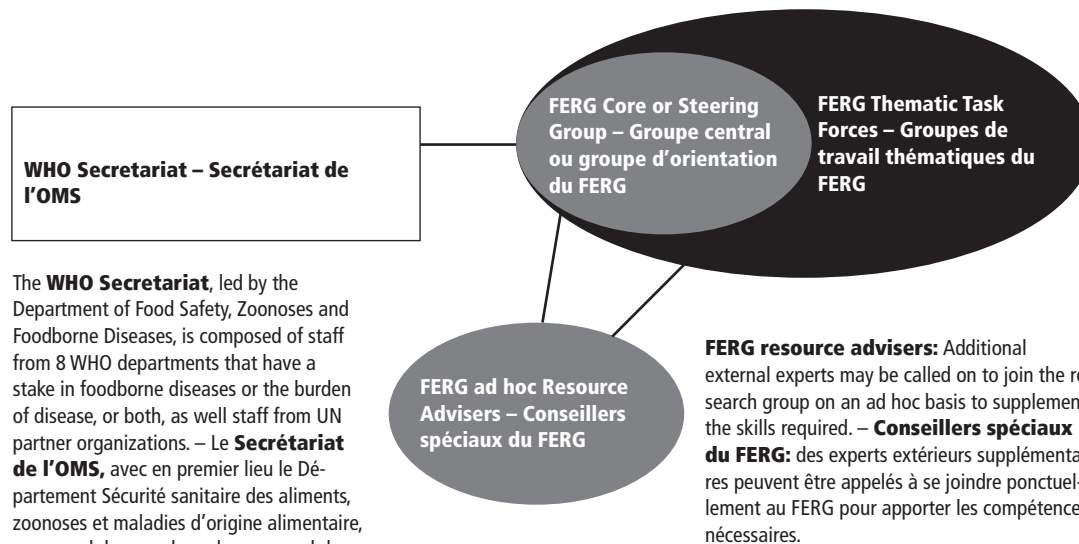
WHO Secretariat – Secrétariat de l'OMS

FERG Core or Steering Group – Groupe central ou groupe d'orientation du FERG

FERG Thematic Task Forces – Groupes de travail thématiques du FERG

FERG ad hoc Resource Advisers – Conseillers spéciaux du FERG

The **WHO Secretariat**, led by the Department of Food Safety, Zoonoses and Foodborne Diseases, is composed of staff from 8 WHO departments that have a stake in foodborne diseases or the burden of disease, or both, as well staff from UN partner organizations. – Le **Secrétariat de l'OMS,** avec en premier lieu le Département Sécurité sanitaire des aliments, zoonoses et maladies d'origine alimentaire, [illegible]

**FERG resource advisers:** Additional external experts may be called on to join the re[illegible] search group on an ad hoc basis to supplemen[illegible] the skills required. – **Conseillers spéciaux du FERG:** des experts extérieurs supplémenta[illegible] res peuvent être appelés à se joindre ponctuellement au FERG pour apporter les compétence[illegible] nécessaires.